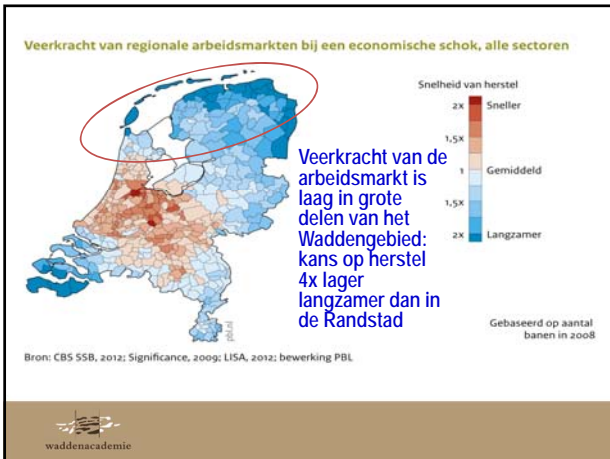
Veerkracht van regionale arbeidsmarkten bij een economische schok, alle sectoren

Snelheid van herstel

2x Sneller

1,5x

1 Gemiddeld

1,5x

2x Langzamer

Veerkracht van de arbeidsmarkt is laag in grote delen van het Waddengebied: kans op herstel 4x lager langzamer dan in de Randstad

pbl.nl

Gebaseerd op aantal banen in 2008

Bron: CBS SSB, 2012; Significance, 2009; LISA, 2012; bewerking PBL

waddenacademie